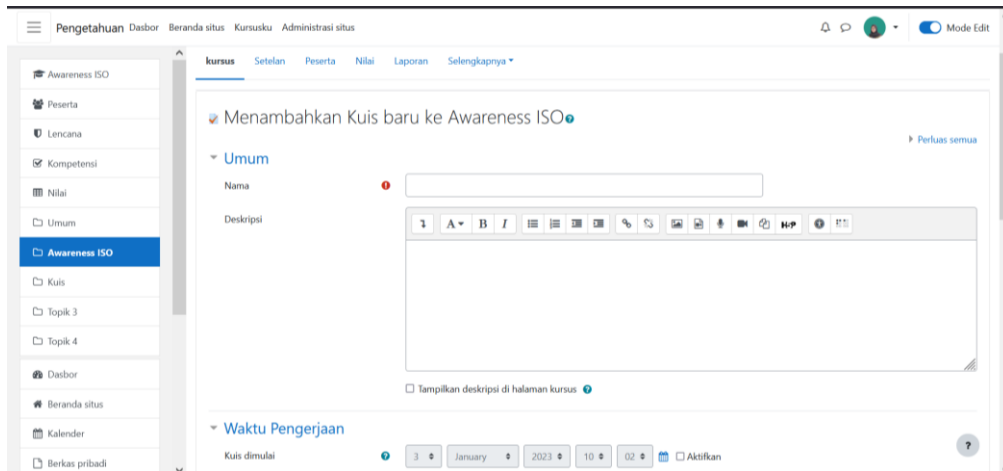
Pengetahuan Dasbor Beranda situs Kursusku Administrasi situs

Mode Edit

Awareness ISO
Peserta
Lencana
Kompetensi
Nilai
Umum
Awareness ISO
Kuis
Topik 3
Topik 4
Dasbor
Beranda situs
Kalender
Berkas pribadi

kursus Setelan Peserta Nilai Laporan Selengkapnya ▾

Menambahkan Kuis baru ke Awareness ISO

▸ Perluas semua

▾ Umum

Nama

Deskripsi

☐ Tampilkan deskripsi di halaman kursus

▾ Waktu Pengerjaan

Kuis dimulai 3 January 2023 10 02 ☐ Aktifkan